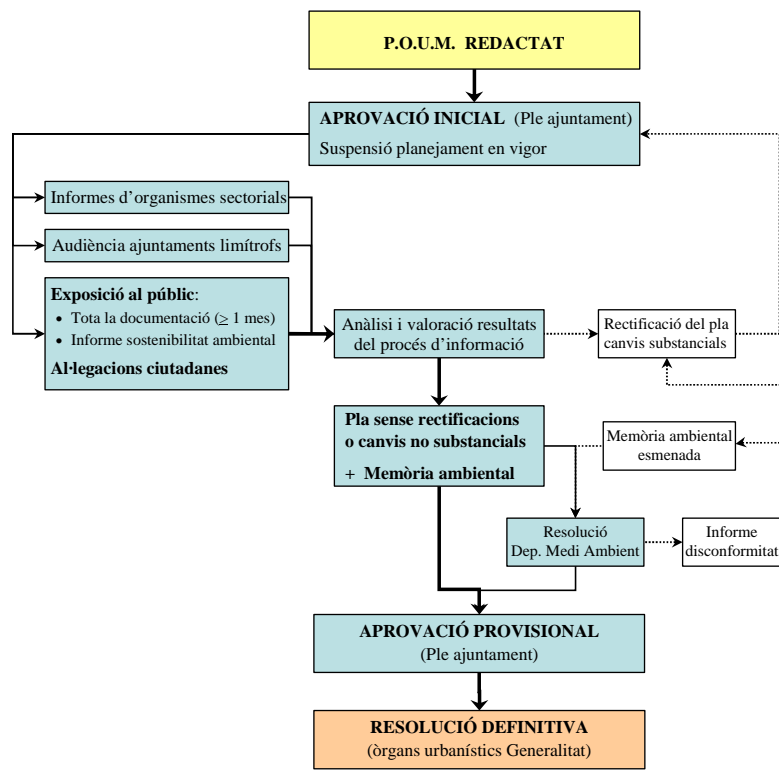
P.O.U.M. REDACTAT

APROVACIÓ INICIAL (Ple ajuntament)
Suspensió planejament en vigor

Informes d'organismes sectorials

Audiència ajuntaments limítrofs

Exposició al públic:
• Tota la documentació ($\geq$ 1 mes)
• Informe sostenibilitat ambiental
Al·legacions ciutadanes

Anàlisi i valoració resultats del procés d'informació

Rectificació del pla canvis substancials

Pla sense rectificacions o canvis no substancials
+ Memòria ambiental

Memòria ambiental esmenada

Resolució Dep. Medi Ambient

Informe disconformitat

APROVACIÓ PROVISIONAL
(Ple ajuntament)

RESOLUCIÓ DEFINITIVA
(òrgans urbanístics Generalitat)